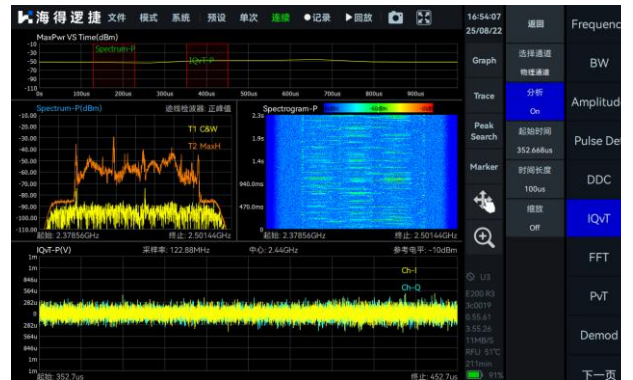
海得逻捷 文件 模式 系统 预设 单次 连续 ●记录 ▶回放

16:54:07
25/08/22

返回

Frequenc

MaxPwr VS Time(dBm)
-10
-30
-50
-70
-90
-110
0s 100us 200us 300us 400us 500us 600us 700us 800us 900us
Spectrum-P
IQvT-P

Graph

选择通道
物理通道

BW

Spectrum-P(dBm) 迹线检波器: 正峰值
-10.00
-20.00
-30.00
-40.00
-50.00
-60.00
-70.00
-80.00
-90.00
-100.00
-110.00
T1 C&W
T2 MaxH
起始: 2.37856GHz 终止: 2.50144GHz

Spectrogram-P
-60dBm
2.3s
1.9s
1.4s
940.0ms
470.0ms
0s
起始: 2.37856GHz 终止: 2.50144GHz

Trace

分析
On

Amplitud

Peak Search

起始时间
352.668us

Pulse De

Marker

时间长度
100us

DDC

缩放
Off

IQvT

IQvT-P(V) 采样率: 122.88MHz 中心: 2.44GHz 参考电平: -10dBm
1m
1m
846u
564u
282u
0
282u
564u
846u
1m
1m
Ch-I
Ch-Q
起始: 352.7us 终止: 452.7us

FFT

U3
E200 R3
3c0019
0.55.61
3.55.26
11MB/S
RFU: 51°C
211min
91%

PvT

Demod

下一页